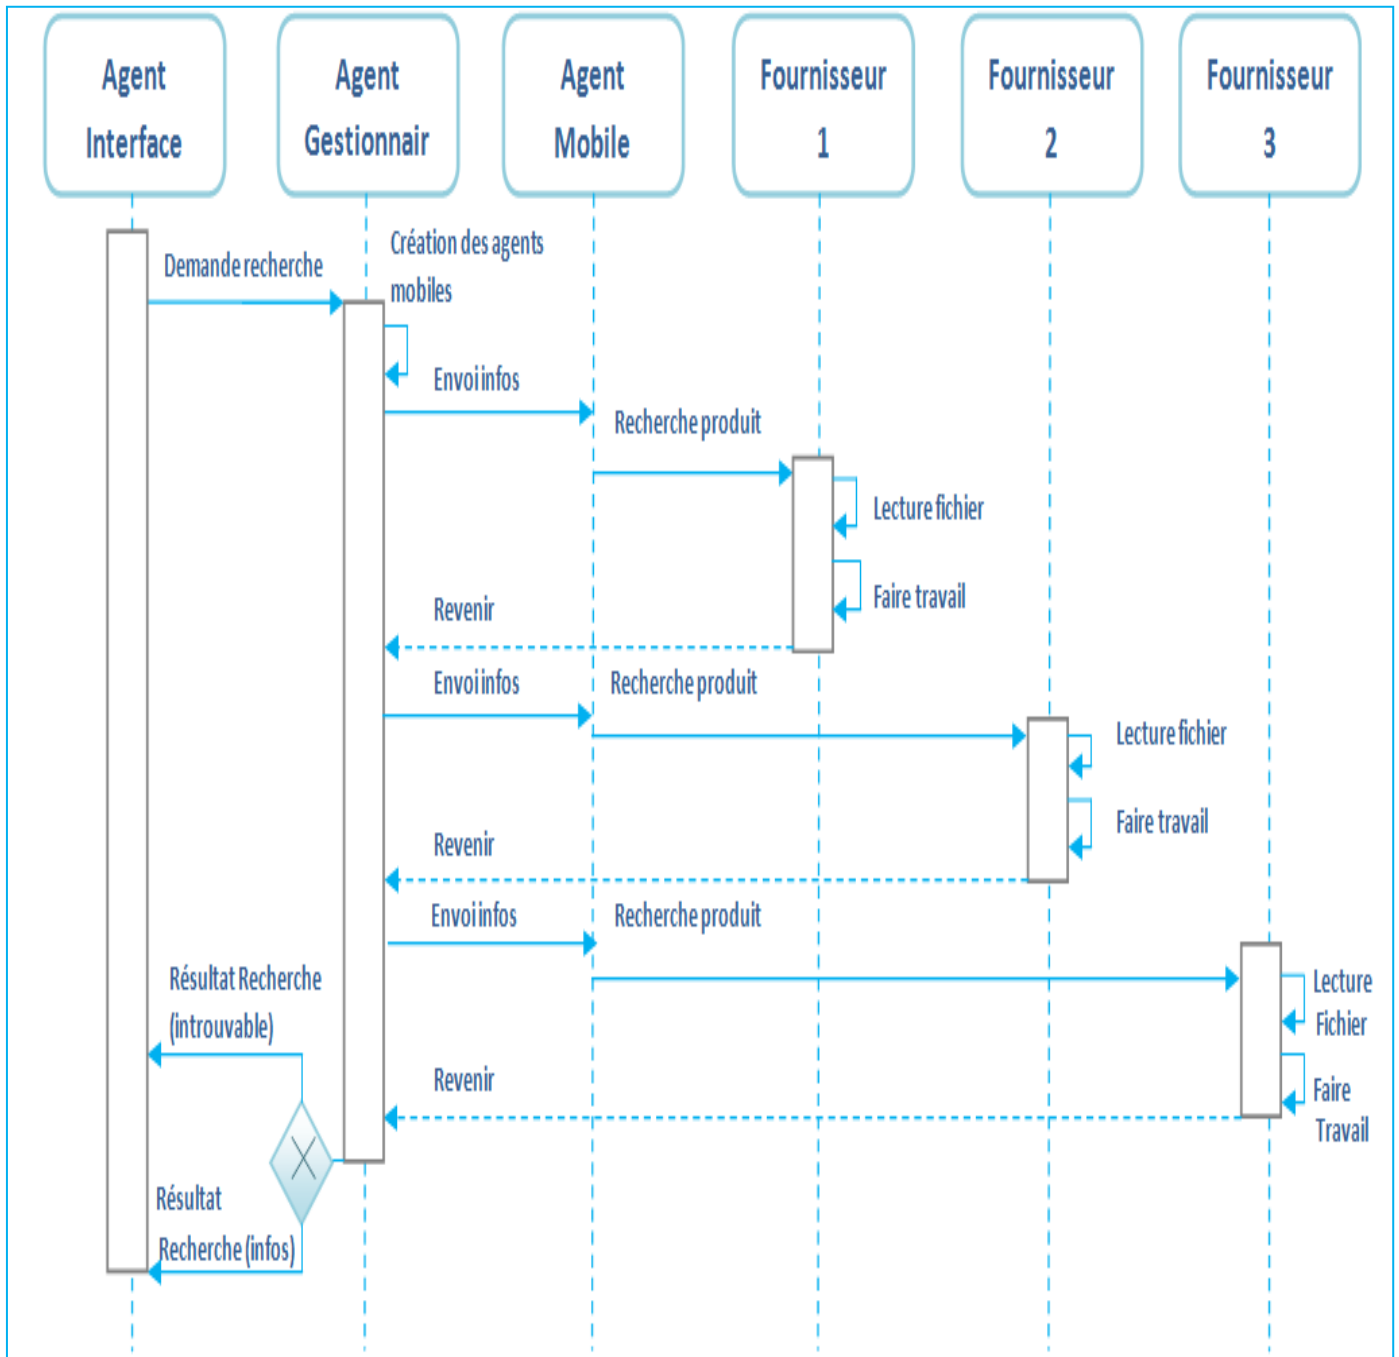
Agent Interface

Agent Gestionnair

Agent Mobile

Fournisseur 1

Fournisseur 2

Fournisseur 3

Demande recherche

Création des agents mobiles

Envoi infos

Recherche produit

Lecture fichier

Faire travail

Revenir

Envoi infos

Recherche produit

Lecture fichier

Faire travail

Revenir

Envoi infos

Recherche produit

Résultat Recherche (introuvable)

Lecture Fichier

Faire Travail

Revenir

Résultat Recherche (infos)